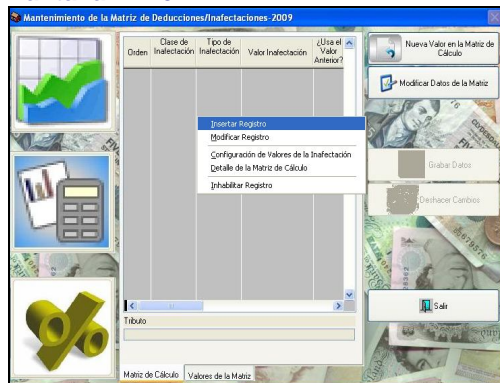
Mantenimiento de la Matriz de Deducciones/Inafectaciones-2009

| Orden | Clase de Inafectación | Tipo de Inafectación | Valor Inafectación | ¿Usa el Valor Anterior? |
|---|---|---|---|---|

Insertar Registro
Modificar Registro
Configuración de Valores de la Inafectación
Detalle de la Matriz de Cálculo
Inhabilitar Registro

Tributo

Matriz de Cálculo
Valores de la Matriz

Nueva Valor en la Matriz de Cálculo
Modificar Datos de la Matriz
Grabar Datos
Deshacer Cambios
Salir